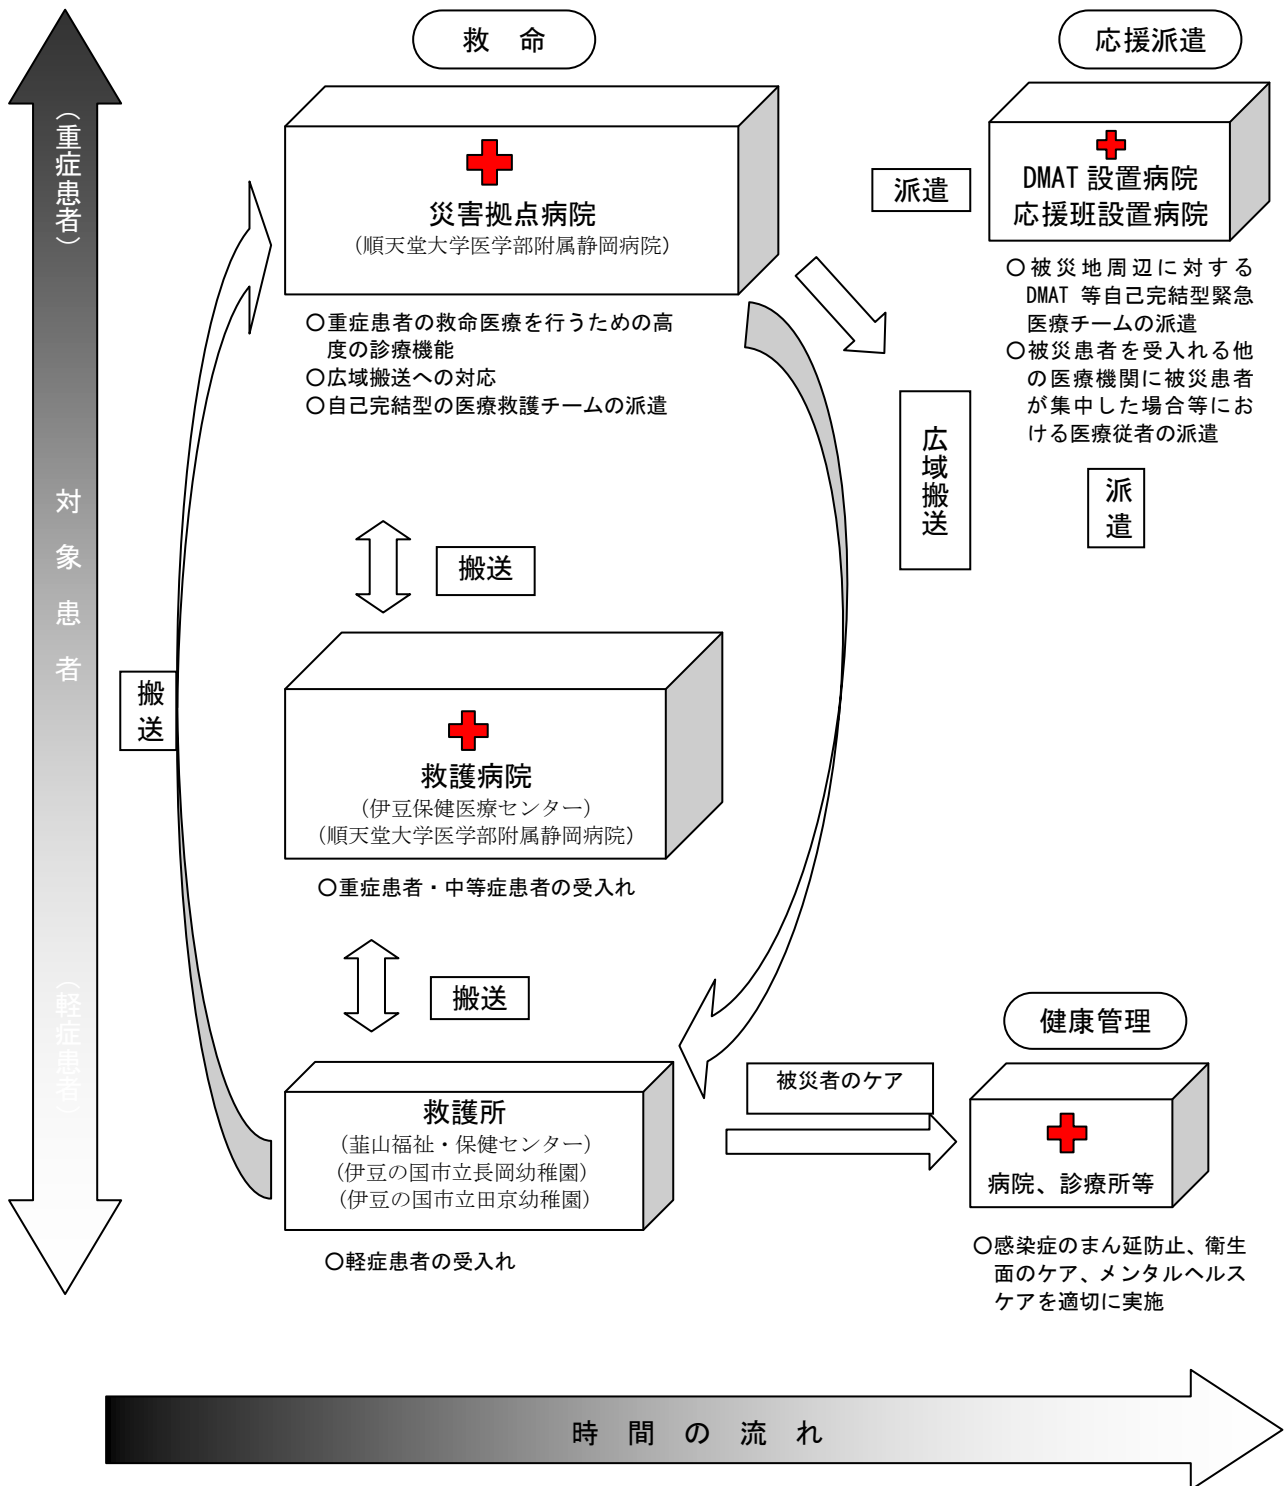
（重症患者）

対象患者

（軽症患者）

救　命

災害拠点病院
（順天堂大学医学部附属静岡病院）

○重症患者の救命医療を行うための高度の診療機能
○広域搬送への対応
○自己完結型の医療救護チームの派遣

応援派遣

派遣

DMAT 設置病院
応援班設置病院

○被災地周辺に対するDMAT 等自己完結型緊急医療チームの派遣
○被災患者を受入れる他の医療機関に被災患者が集中した場合等における医療従者の派遣

広域搬送

派遣

搬送

搬送

救護病院
（伊豆保健医療センター）
（順天堂大学医学部附属静岡病院）

○重症患者・中等症患者の受入れ

搬送

救護所
（韮山福祉・保健センター）
（伊豆の国市立長岡幼稚園）
（伊豆の国市立田京幼稚園）

○軽症患者の受入れ

被災者のケア

健康管理

病院、診療所等

○感染症のまん延防止、衛生面のケア、メンタルヘルスケアを適切に実施

時　間　の　流　れ